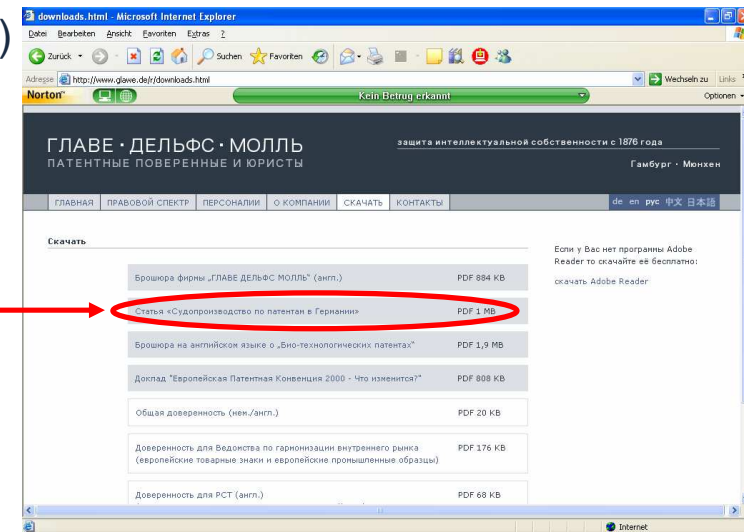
)

downloads.html - Microsoft Internet Explorer

Datei Bearbeiten Ansicht Favoriten Extras ?

Zurück · Suchen Favoriten

Adresse http://www.glawe.de/r/downloads.html

Wechseln zu Links

Norton

Kein Betrug erkannt

Optionen

ГЛАВЕ · ДЕЛЬФС · МОЛЛЬ
ПАТЕНТНЫЕ ПОВЕРЕННЫЕ И ЮРИСТЫ

защита интеллектуальной собственности с 1876 года

Гамбург · Мюнхен

ГЛАВНАЯ | ПРАВОВОЙ СПЕКТР | ПЕРСОНАЛИИ | О КОМПАНИИ | СКАЧАТЬ | КОНТАКТЫ

de en рус 中文 日本語

Скачать

| | |
|---|---|
| Брошюра фирмы „ГЛАВЕ ДЕЛЬФС МОЛЛЬ" (англ.) | PDF 884 KB |
| Статья «Судопроизводство по патентам в Германии» | PDF 1 MB |
| Брошюра на английском языке о „Био-технологических патентах" | PDF 1,9 MB |
| Доклад "Европейская Патентная Конвенция 2000 - Что изменится?" | PDF 808 KB |
| Общая доверенность (нем./англ.) | PDF 20 KB |
| Доверенность для Ведомства по гармонизации внутреннего рынка (европейские товарные знаки и европейские промышленные образцы) | PDF 176 KB |
| Доверенность для PCT (англ.) | PDF 68 KB |

Если у Вас нет программы Adobe Reader то скачайте её бесплатно:

скачать Adobe Reader

Internet